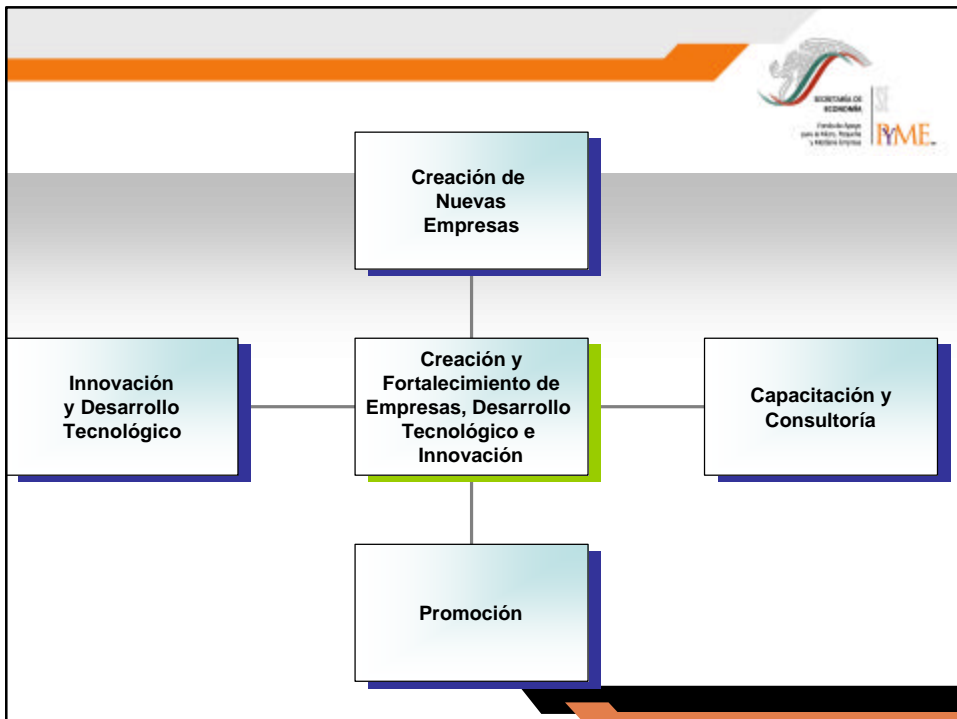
SECRETARÍA DE ECONOMÍA

Fondo de Apoyo para la Micro, Pequeña y Mediana Empresa

PYME

Creación de Nuevas Empresas

Innovación y Desarrollo Tecnológico

Creación y Fortalecimiento de Empresas, Desarrollo Tecnológico e Innovación

Capacitación y Consultoría

Promoción